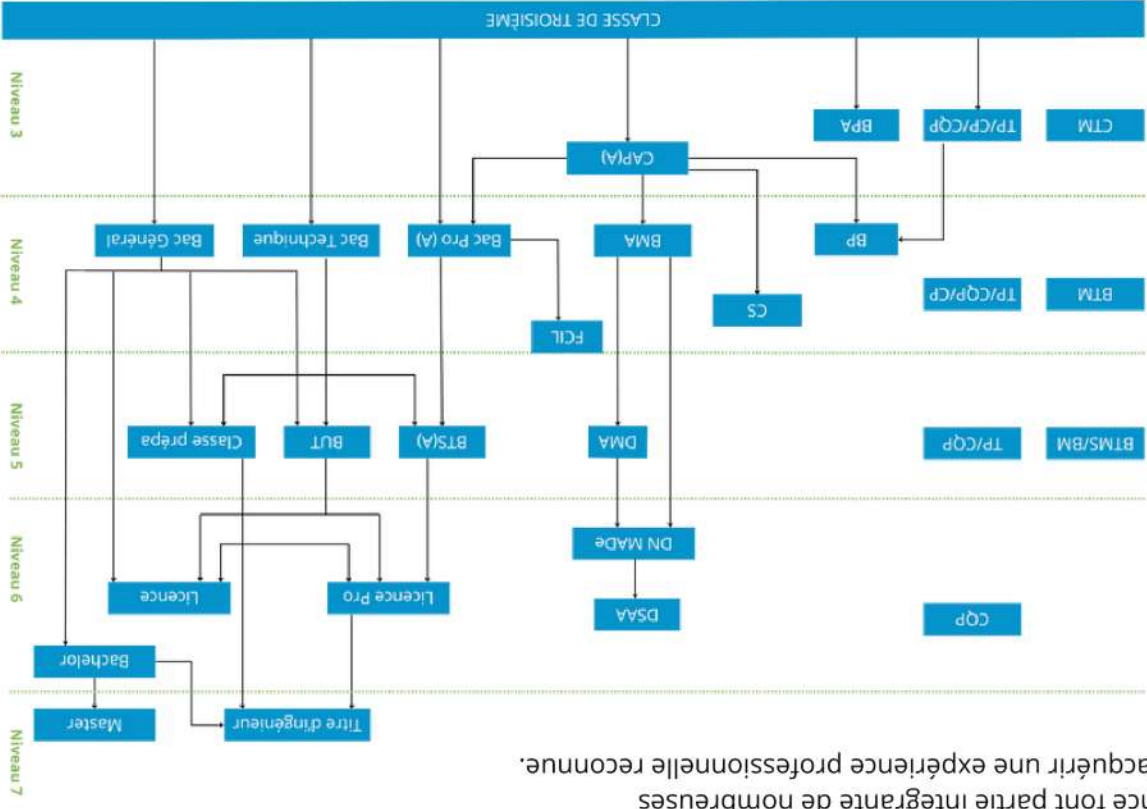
CLASSE DE TROISIÈME

Niveau 3
CTM
TP/CP/CQP
BPA
CAP(A)

Niveau 4
BP
BMA
Bac Pro (A)
Bac Technique
Bac Général
BTM
TP/CQP/CP
CS
FCIL

Niveau 5
BTMS/BM
TP/CQP
DMA
BTS(A)
BUT
Classe prépa

Niveau 6
DN MADe
CQP
DSAA
Licence Pro
Licence

Bachelor

Niveau 7
Master
Titre d'ingénieur

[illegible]ice font partie intégrante de nombreuses
acquérir une expérience professionnelle reconnue.